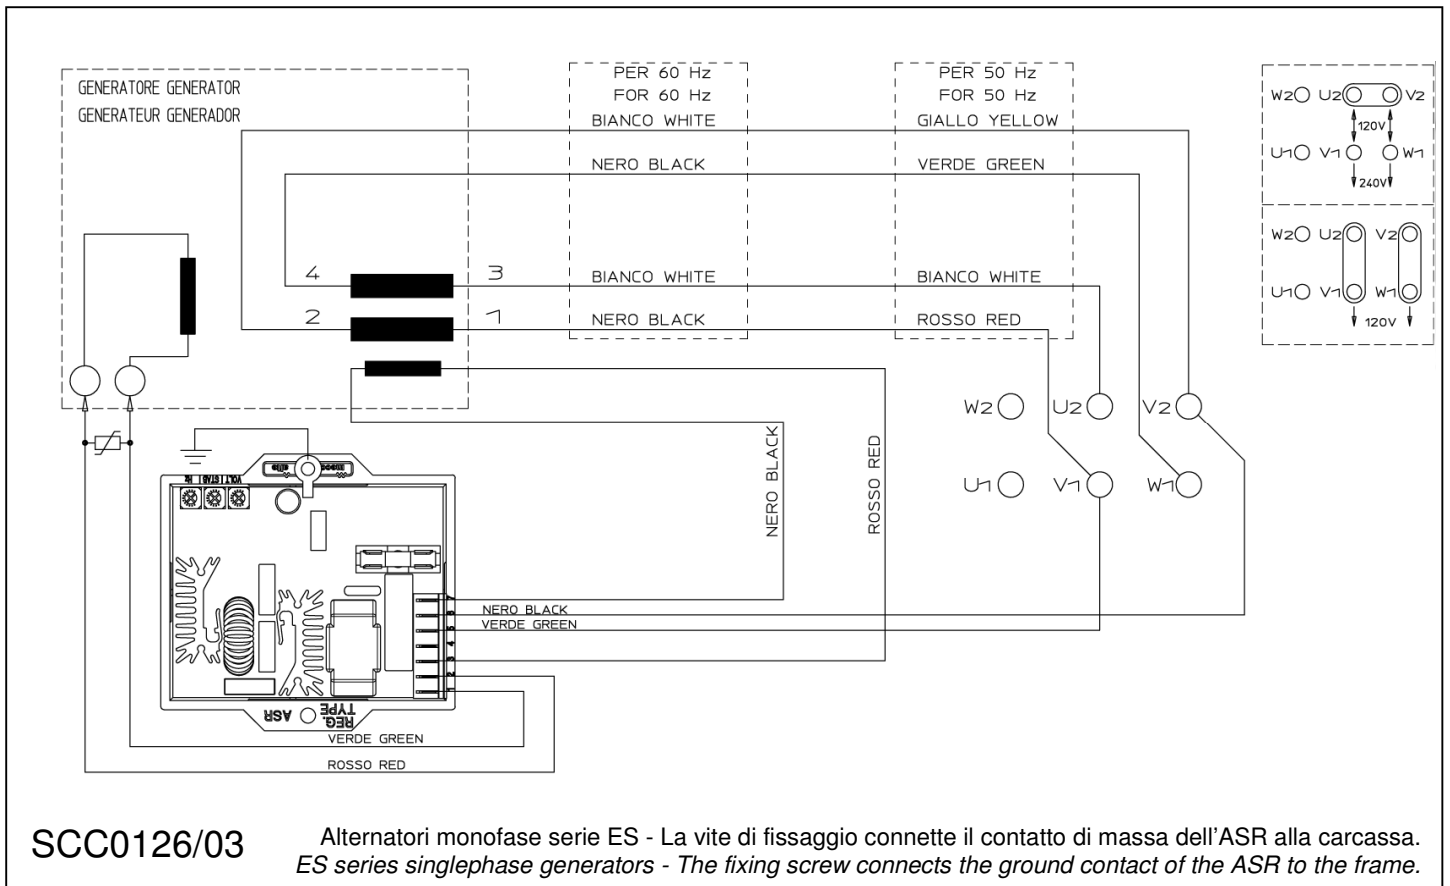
GENERATORE GENERATOR
GENERATEUR GENERADOR

PER 60 Hz
FOR 60 Hz
BIANCO WHITE
NERO BLACK
BIANCO WHITE
NERO BLACK

PER 50 Hz
FOR 50 Hz
GIALLO YELLOW
VERDE GREEN
BIANCO WHITE
ROSSO RED

W2 U2 V2
120V
U1 V1 W1
240V

W2 U2 V2
U1 V1 W1
120V

4
3
2
1

W2 U2 V2
U1 V1 W1

NERO BLACK
ROSSO RED

VOLT STAB Hz

NERO BLACK
VERDE GREEN

REG. TYPE ASR

VERDE GREEN
ROSSO RED

SCC0126/03

Alternatori monofase serie ES - La vite di fissaggio connette il contatto di massa dell'ASR alla carcassa.
*ES series singlephase generators - The fixing screw connects the ground contact of the ASR to the frame.*